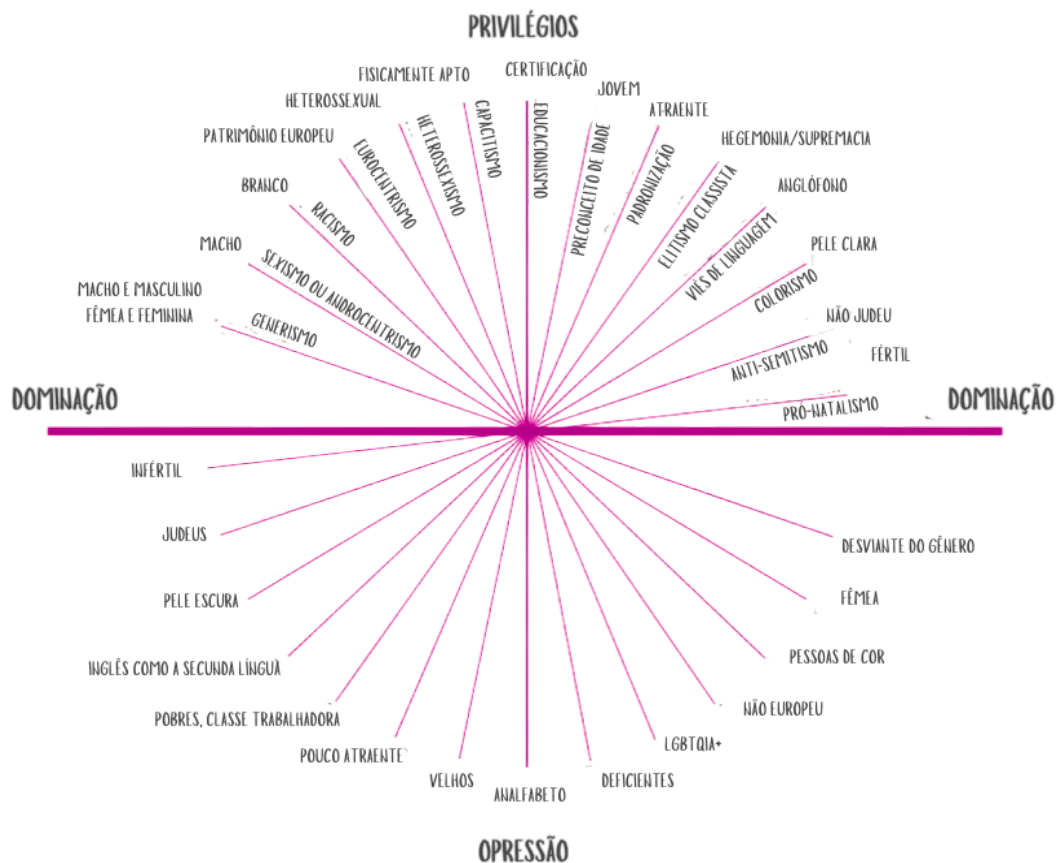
PRIVILÉGIOS

FISICAMENTE APTO
CERTIFICAÇÃO
JOVEM
HETEROSSEXUAL
ATRAENTE
PATRIMÔNIO EUROPEU
HEGEMONIA/SUPREMACIA
BRANCO
ANGLÓFONO
MACHO
PELE CLARA
MACHO E MASCULINO
FÊMEA E FEMININA
NÃO JUDEU
FÉRTIL

CAPACITISMO
EDUCACIONISMO
HETEROSSEXISMO
PRECONCEITO DE IDADE
EUROCENTRISMO
PADRONIZAÇÃO
RACISMO
ELITISMO CLASSISTA
SEXISMO OU ANDROCENTRISMO
VIÉS DE LINGUAGEM
GENERISMO
COLORISMO
ANTI-SEMITISMO
PRÓ-NATALISMO

DOMINAÇÃO
DOMINAÇÃO

INFÉRTIL
JUDEUS
DESVIANTE DO GÊNERO
PELE ESCURA
FÊMEA
INGLÊS COMO A SEGUNDA LÍNGUA
PESSOAS DE COR
POBRES, CLASSE TRABALHADORA
NÃO EUROPEU
POUCO ATRAENTE
LGBTQIA+
VELHOS
DEFICIENTES
ANALFABETO

OPRESSÃO